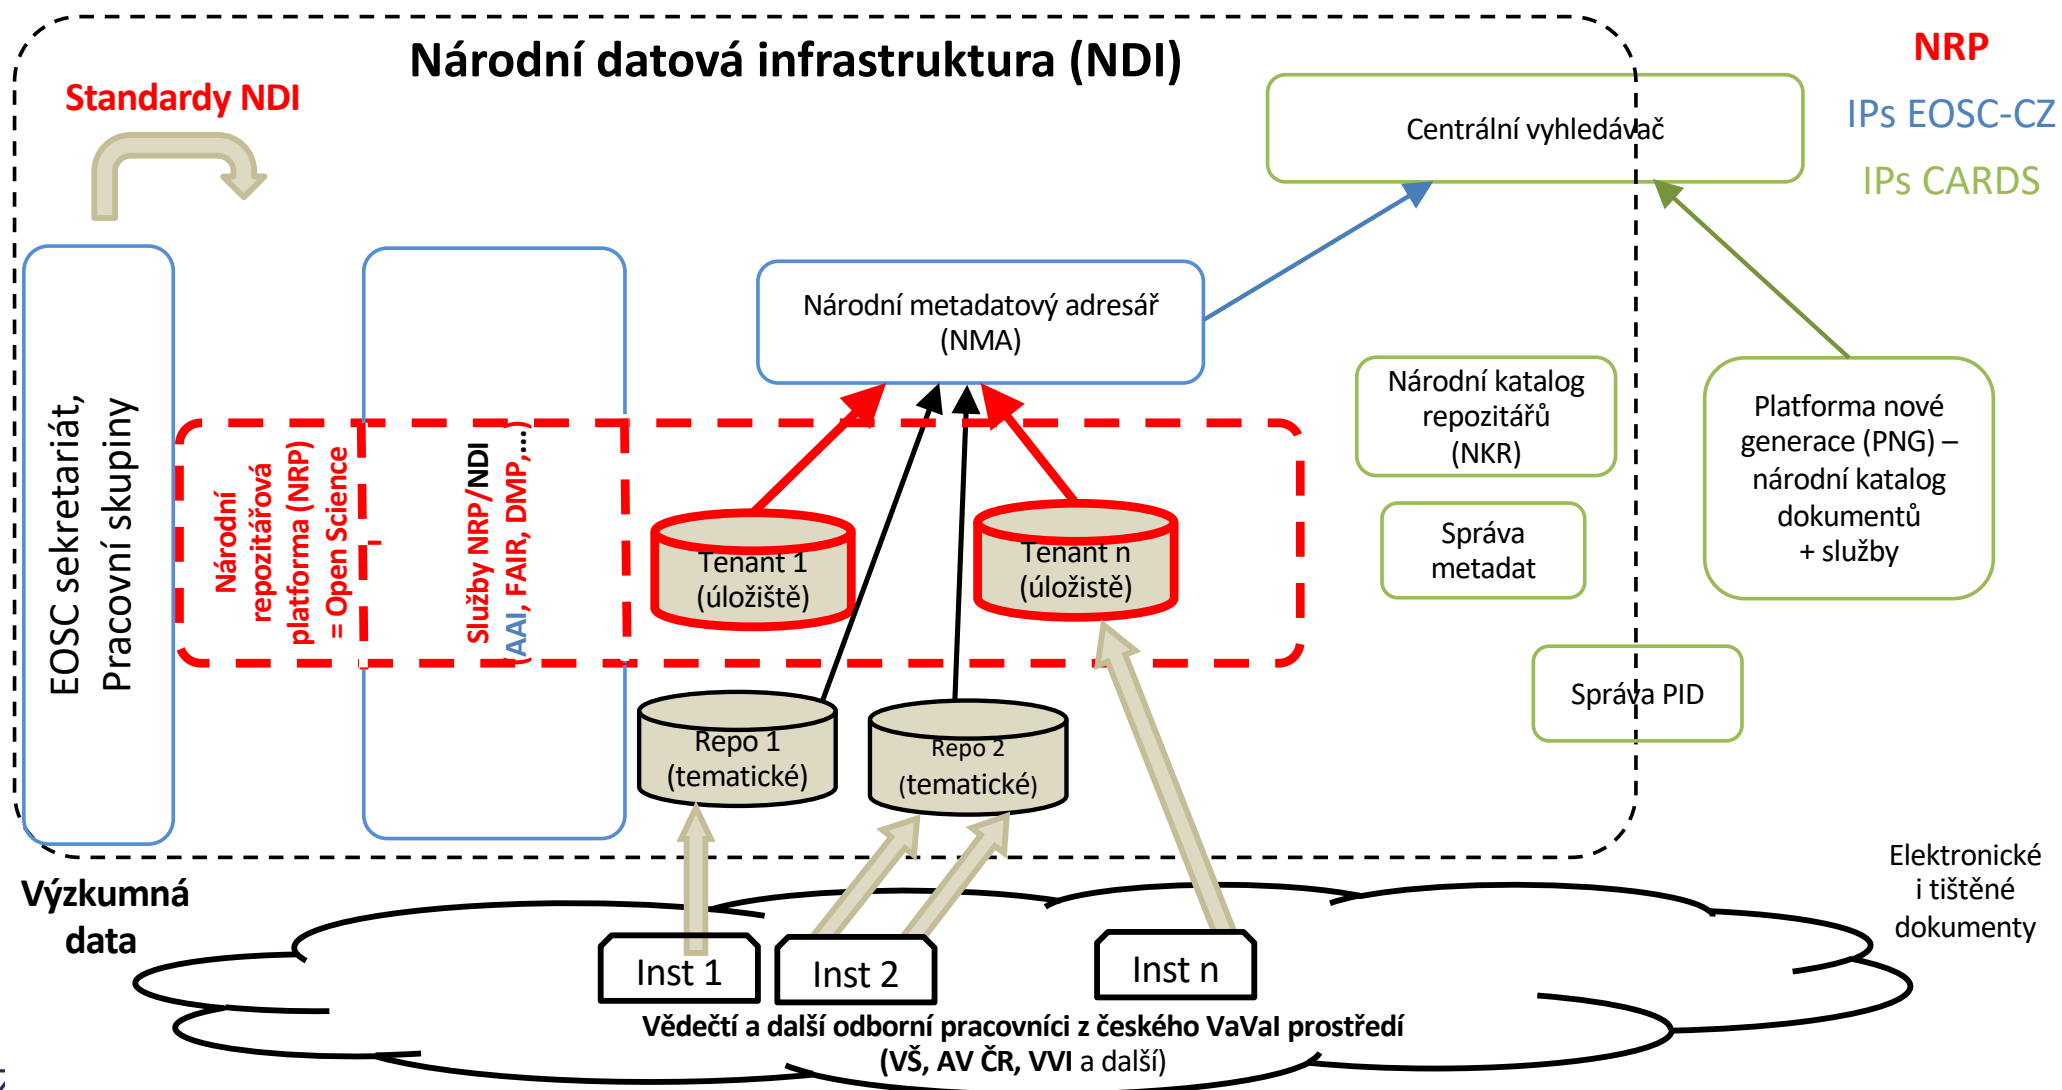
Národní datová infrastruktura (NDI)

NRP

IPs EOSC-CZ

IPs CARDS

Standardy NDI

Centrální vyhledávač

EOSC sekretariát, Pracovní skupiny

Národní repozitářová platforma (NRP) = Open Science

Služby NRP/NDI (AAI, FAIR, DMP,…)

Národní metadatový adresář (NMA)

Národní katalog repozitářů (NKR)

Platforma nové generace (PNG) – národní katalog dokumentů + služby

Tenant 1 (úložiště)

Tenant n (úložiště)

Správa metadat

Správa PID

Repo 1 (tematické)

Repo 2 (tematické)

Výzkumná data

Elektronické i tištěné dokumenty

Inst 1

Inst 2

Inst n

Vědečtí a další odborní pracovníci z českého VaVaI prostředí (VŠ, AV ČR, VVI a další)